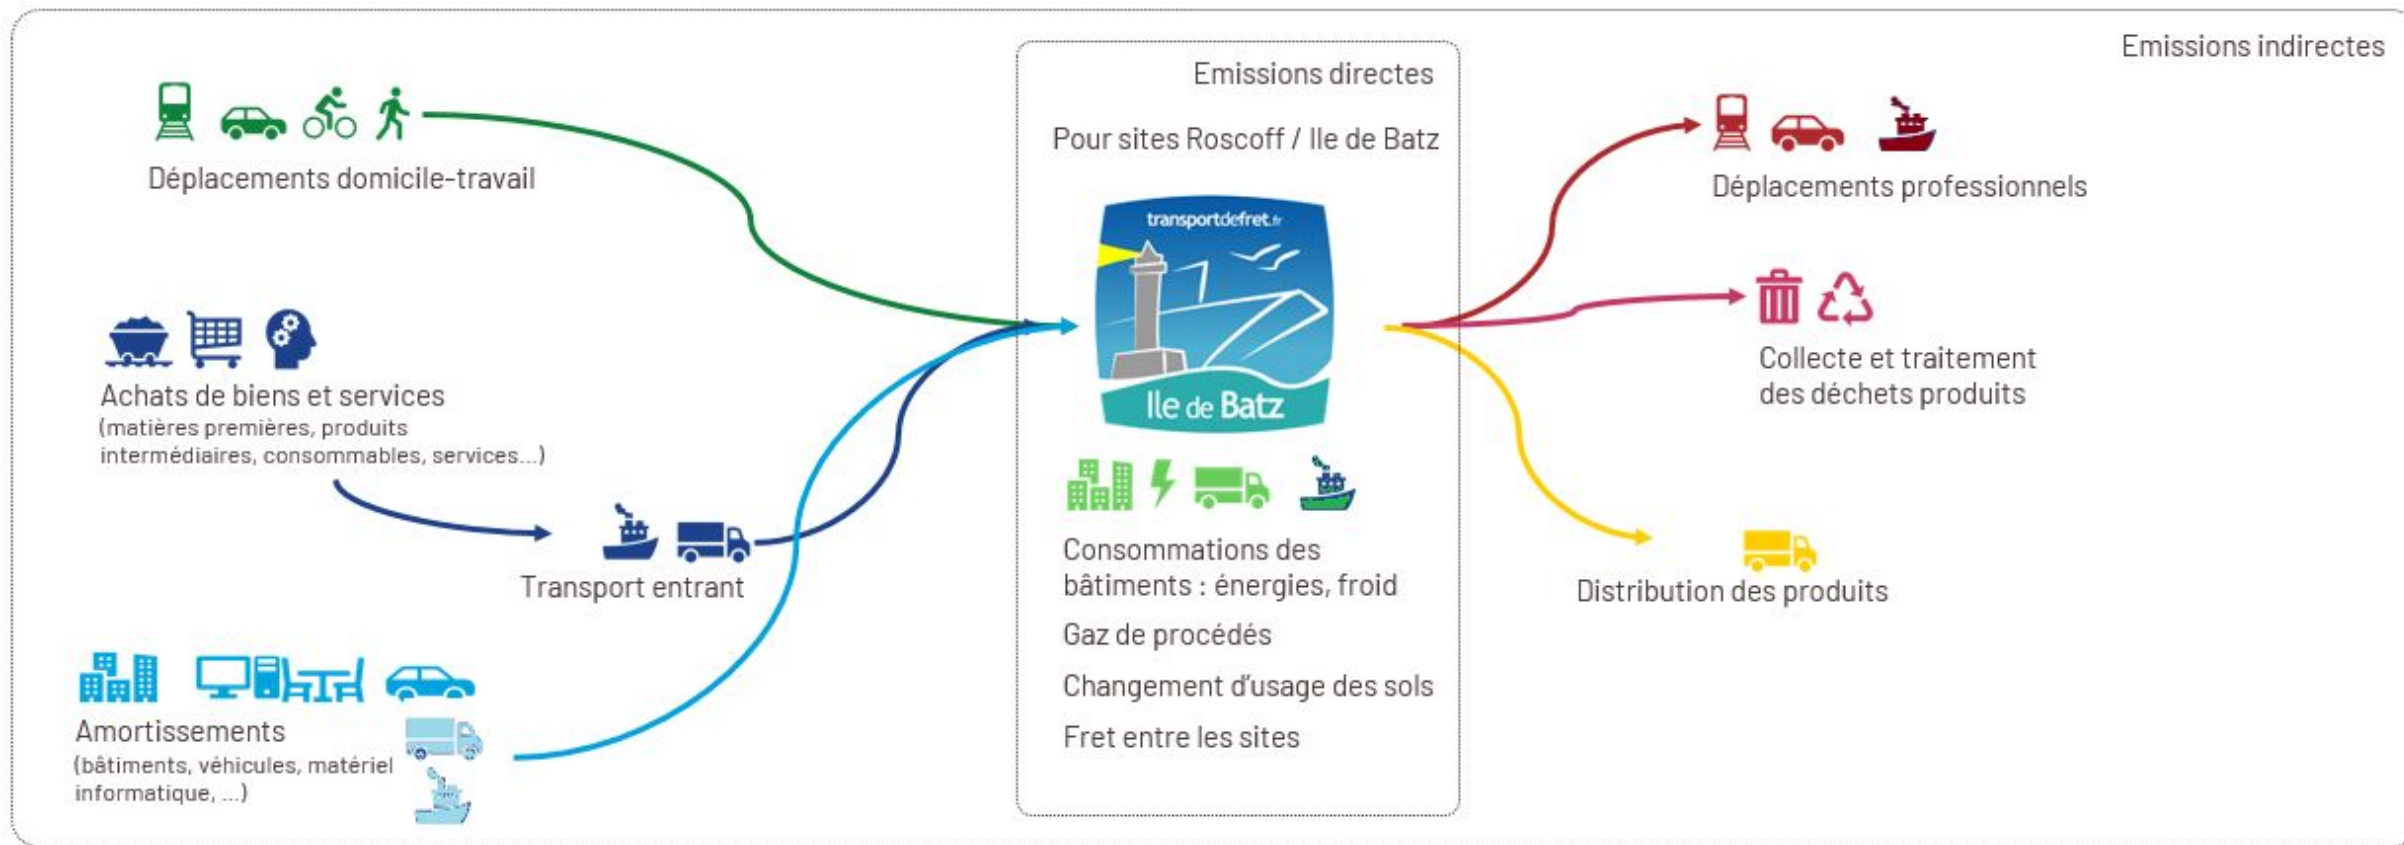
Emissions indirectes

Déplacements domicile-travail

Achats de biens et services
(matières premières, produits intermédiaires, consommables, services...)

Transport entrant

Amortissements
(bâtiments, véhicules, matériel informatique, ...)

Emissions directes

Pour sites Roscoff / Ile de Batz

transportdefret.fr

Ile de Batz

Consommations des bâtiments : énergies, froid

Gaz de procédés

Changement d'usage des sols

Fret entre les sites

Déplacements professionnels

Collecte et traitement des déchets produits

Distribution des produits